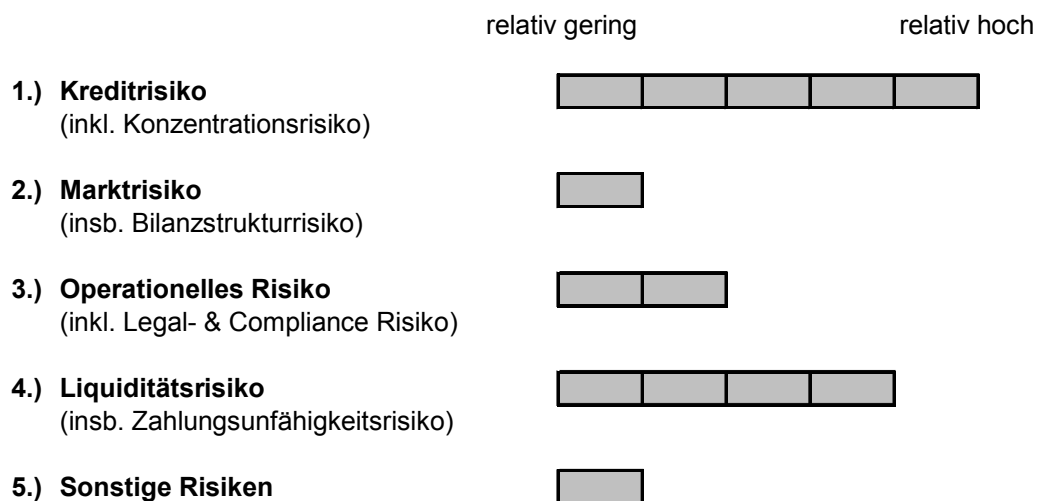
relativ gering relativ hoch

1.) Kreditrisiko
(inkl. Konzentrationsrisiko)

2.) Marktrisiko
(insb. Bilanzstrukturrisiko)

3.) Operationelles Risiko
(inkl. Legal- & Compliance Risiko)

4.) Liquiditätsrisiko
(insb. Zahlungsunfähigkeitsrisiko)

5.) Sonstige Risiken